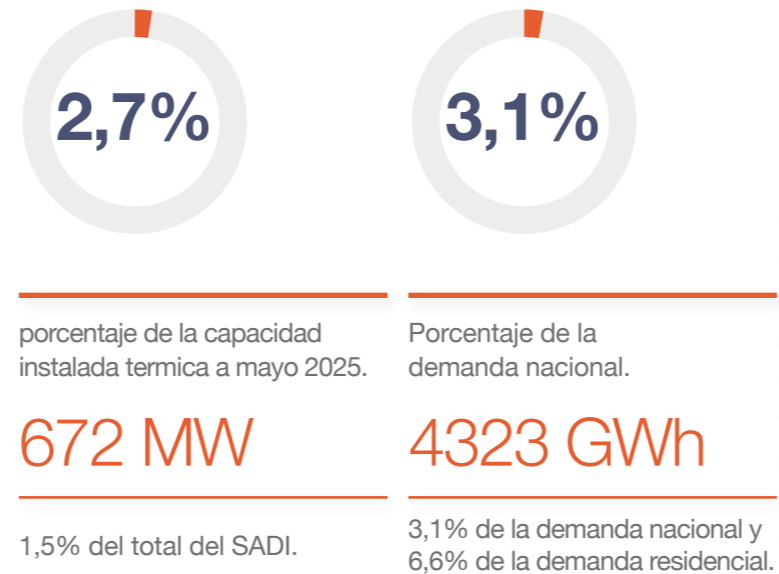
2,7%

porcentaje de la capacidad instalada termica a mayo 2025.

672 MW

1,5% del total del SADI.

3,1%

Porcentaje de la demanda nacional.

4323 GWh

3,1% de la demanda nacional y 6,6% de la demanda residencial.